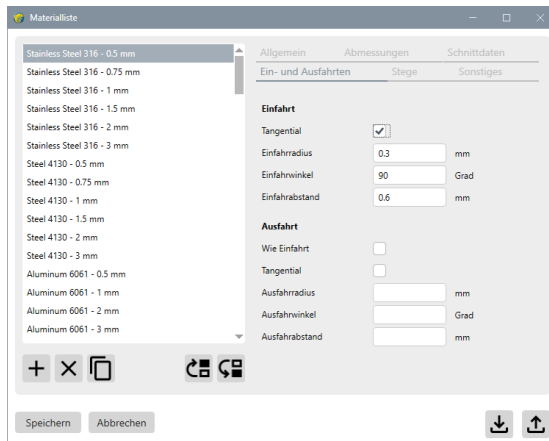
Materialliste

Stainless Steel 316 - 0.5 mm
Stainless Steel 316 - 0.75 mm
Stainless Steel 316 - 1 mm
Stainless Steel 316 - 1.5 mm
Stainless Steel 316 - 2 mm
Stainless Steel 316 - 3 mm
Steel 4130 - 0.5 mm
Steel 4130 - 0.75 mm
Steel 4130 - 1 mm
Steel 4130 - 1.5 mm
Steel 4130 - 2 mm
Steel 4130 - 3 mm
Aluminum 6061 - 0.5 mm
Aluminum 6061 - 1 mm
Aluminum 6061 - 2 mm
Aluminum 6061 - 3 mm

Allgemein | Abmessungen | Schnittdaten
Ein- und Ausfahrten | Stege | Sonstiges

Einfahrt

Tangential

Einfahrradius 0.3 mm

Einfahrwinkel 90 Grad

Einfahrabstand 0.6 mm

Ausfahrt

Wie Einfahrt

Tangential

Ausfahrradius mm

Ausfahrwinkel Grad

Ausfahrabstand mm

Speichern Abbrechen